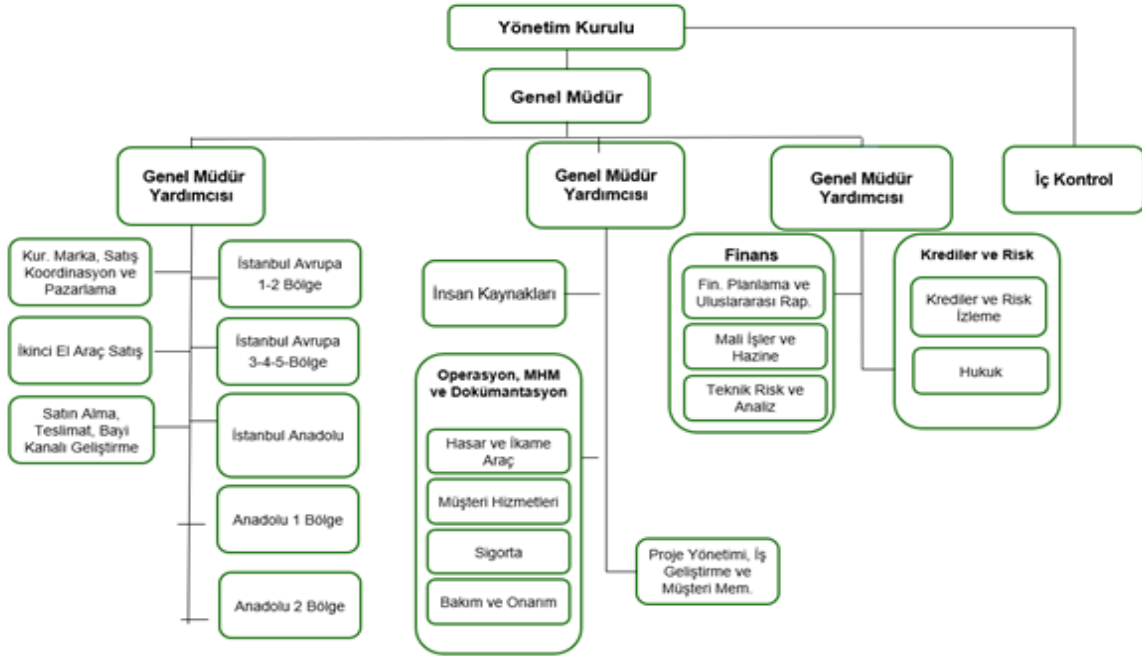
Yönetim Kurulu

Genel Müdür

Genel Müdür Yardımcısı

Genel Müdür Yardımcısı

Genel Müdür Yardımcısı

İç Kontrol

Kur. Marka, Satış Koordinasyon ve Pazarlama

İkinci El Araç Satış

Satın Alma, Teslimat, Bayi Kanalı Geliştirme

İstanbul Avrupa 1-2 Bölge

İstanbul Avrupa 3-4-5-Bölge

İstanbul Anadolu

Anadolu 1 Bölge

Anadolu 2 Bölge

İnsan Kaynakları

Operasyon, MHM ve Dokümantasyon

Hasar ve İkame Araç

Müşteri Hizmetleri

Sigorta

Bakım ve Onarım

Proje Yönetimi, İş Geliştirme ve Müşteri Mem.

Finans

Fin. Planlama ve Uluslararası Rap.

Mali İşler ve Hazine

Teknik Risk ve Analiz

Krediler ve Risk

Krediler ve Risk İzleme

Hukuk